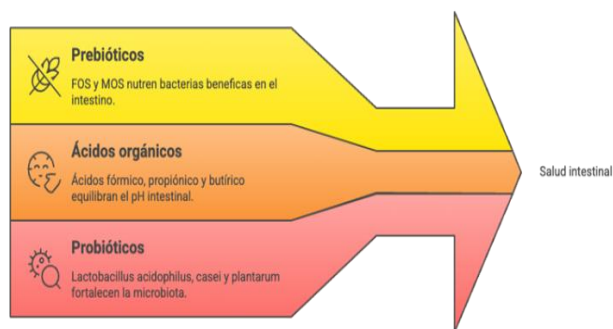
Prebióticos

FOS y MOS nutren bacterias beneficas en el intestino.

Ácidos orgánicos

Ácidos fórmico, propiónico y butírico equilibran el pH intestinal.

Probióticos

Lactobacillus acidophilus, casei y plantarum fortalecen la microbiota.

Salud intestinal